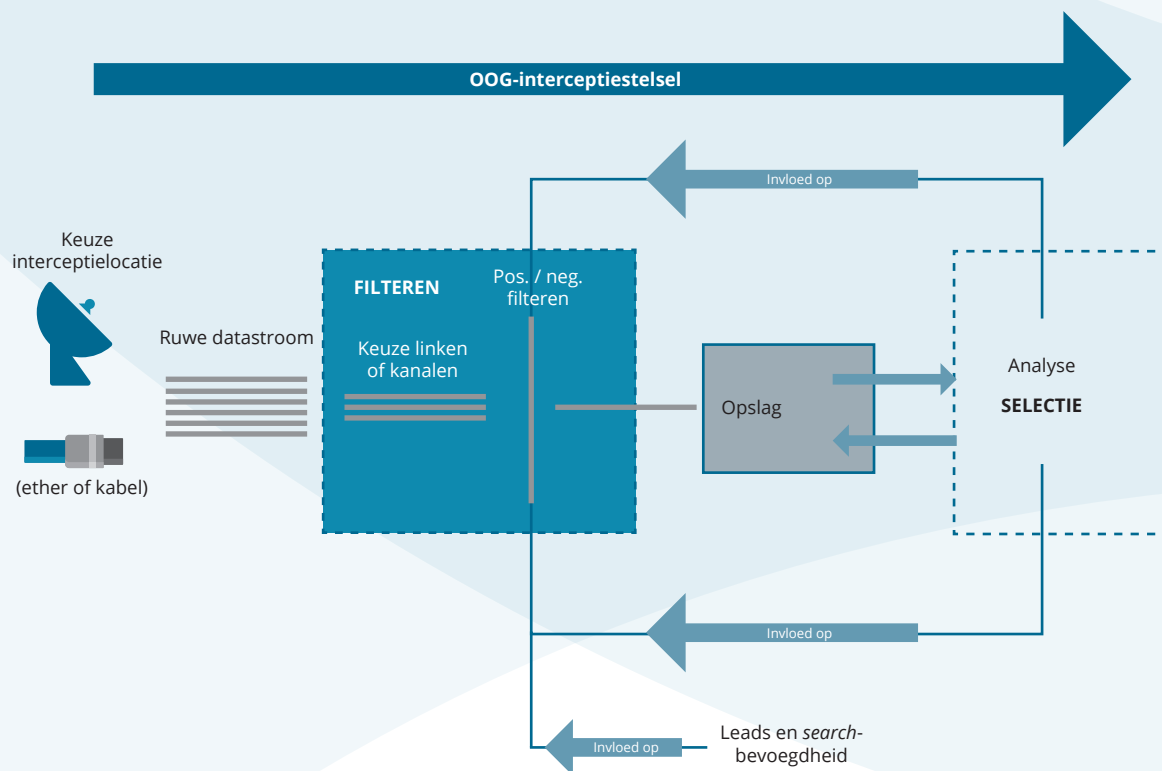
OOG-interceptiestelsel

Invloed op

Keuze interceptielocatie

FILTEREN

Pos. / neg. filteren

Ruwe datastroom

Keuze linken of kanalen

Opslag

Analyse

SELECTIE

(ether of kabel)

Invloed op

Invloed op

Leads en *search*-bevoegdheid